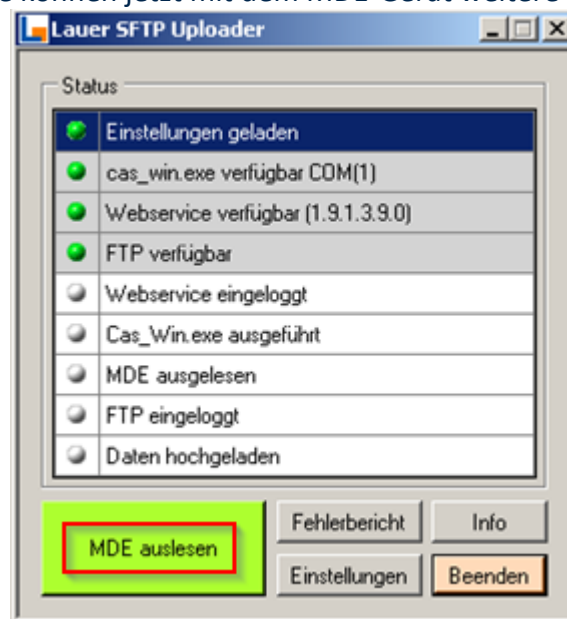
Lauer SFTP Uploader

Status

Einstellungen geladen
cas_win.exe verfügbar COM(1)
Webservice verfügbar (1.9.1.3.9.0)
FTP verfügbar
Webservice eingeloggt
Cas_Win.exe ausgeführt
MDE ausgelesen
FTP eingeloggt
Daten hochgeladen

MDE auslesen
Fehlerbericht
Info
Einstellungen
Beenden